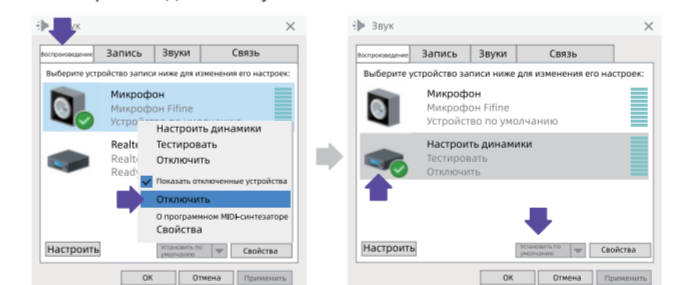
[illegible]вук ×

Воспроизведение | Запись | Звуки | Связь

Выберите устройство записи ниже для изменения его настроек:

Микрофон
Микрофон Fifine
Устройство по умолчанию

Realte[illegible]
Realte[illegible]
Ready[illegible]

Настроить динамики
Тестировать
Отключить
Показать отключенные устройства
Отключить
О программном MIDI-синтезаторе
Свойства

Настроить | Установить по умолчанию | Свойства

ОК | Отмена | Применить

Звук ×

Воспроизведение | Запись | Звуки | Связь

Выберите устройство записи ниже для изменения его настроек:

Микрофон
Микрофон Fifine
Устройство по умолчанию

Настроить динамики
Тестировать
Отключить

Настроить | Установить по умолчанию | Свойства

ОК | Отмена | Применить